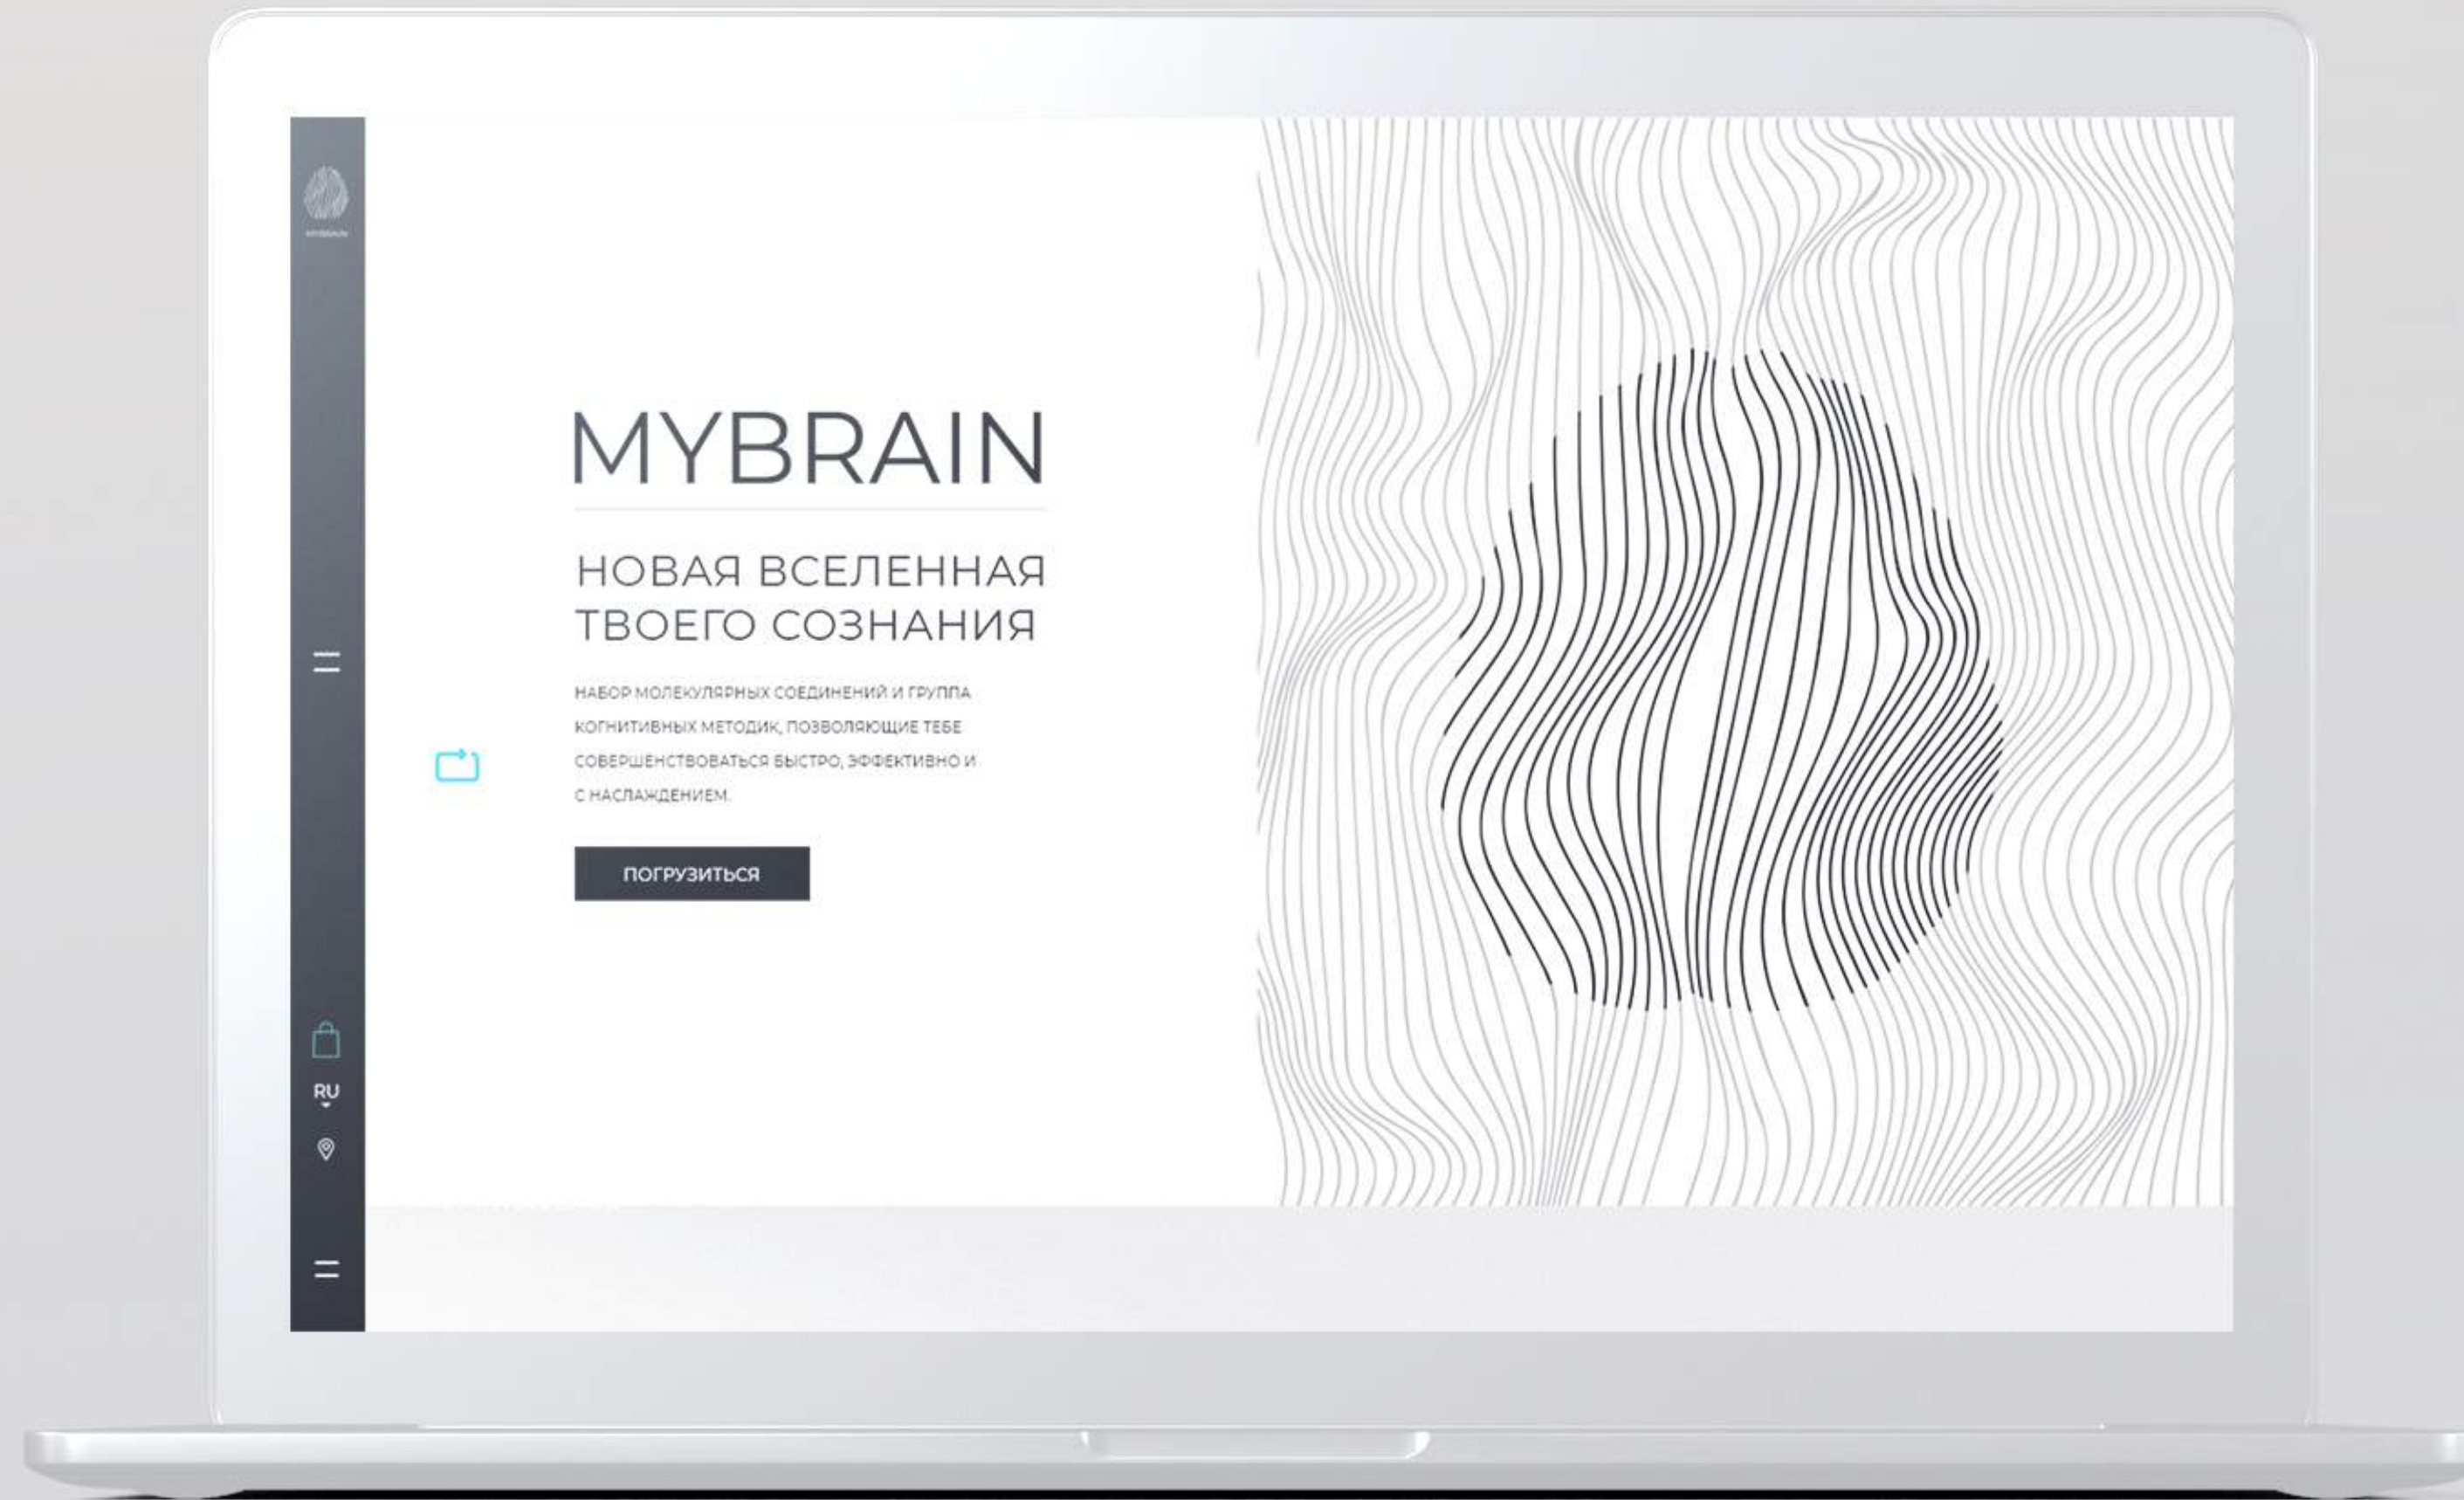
MYBRAIN

MYBRAIN

НОВАЯ ВСЕЛЕННАЯ ТВОЕГО СОЗНАНИЯ

НАБОР МОЛЕКУЛЯРНЫХ СОЕДИНЕНИЙ И ГРУППА КОГНИТИВНЫХ МЕТОДИК, ПОЗВОЛЯЮЩИЕ ТЕБЕ СОВЕРШЕНСТВОВАТЬСЯ БЫСТРО, ЭФФЕКТИВНО И С НАСЛАЖДЕНИЕМ.

ПОГРУЗИТЬСЯ

RU